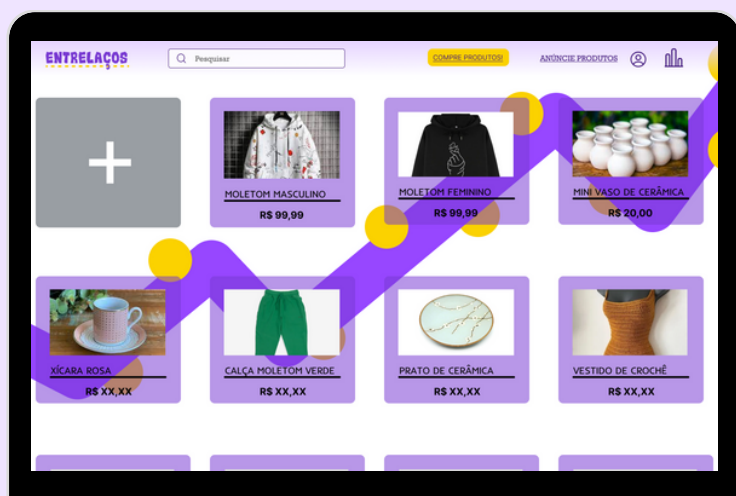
ENTRELAÇOS

Pesquisar

COMPRE PRODUTOS!

ANÚNCIE PRODUTOS

+

MOLETOM MASCULINO
R$ 99,99

MOLETOM FEMININO
R$ 99,99

MINI VASO DE CERÂMICA
R$ 20,00

XÍCARA ROSA
R$ XX,XX

CALÇA MOLETOM VERDE
R$ XX,XX

PRATO DE CERÂMICA
R$ XX,XX

VESTIDO DE CROCHÊ
R$ XX,XX